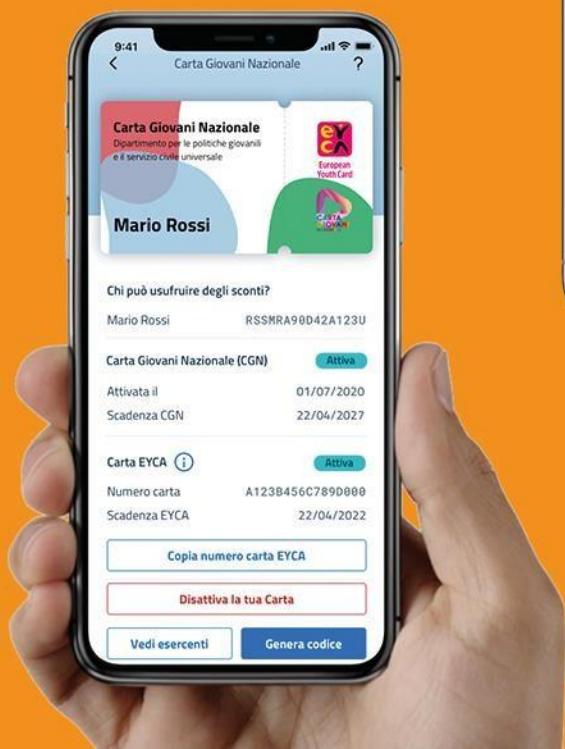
9:41

Carta Giovani Nazionale

?

Carta Giovani Nazionale
Dipartimento per le politiche giovanili e il servizio civile universale

European Youth Card

Carta Giovani

Mario Rossi

Chi può usufruire degli sconti?

Mario Rossi RSSMRA90D42A123U

Carta Giovani Nazionale (CGN) Attiva

Attivata il 01/07/2020

Scadenza CGN 22/04/2027

Carta EYCA Attiva

Numero carta A123B456C789D000

Scadenza EYCA 22/04/2022

Copia numero carta EYCA

Disattiva la tua Carta

Vedi esercenti

Genera codice